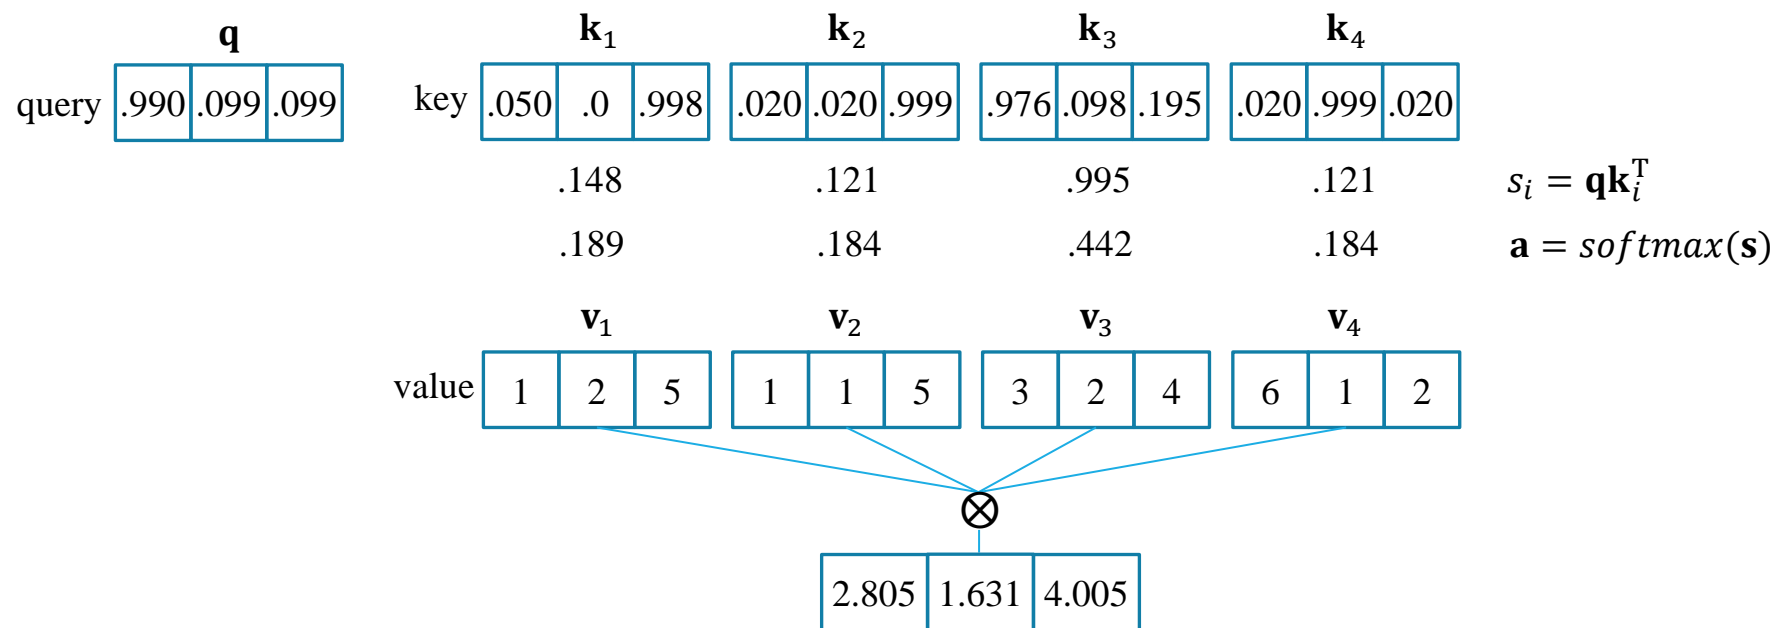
$\mathbf{q}$

query

| .990 | .099 | .099 |
|---|---|---|

key

$\mathbf{k}_1$

| .050 | .0 | .998 |
|---|---|---|

$\mathbf{k}_2$

| .020 | .020 | .999 |
|---|---|---|

$\mathbf{k}_3$

| .976 | .098 | .195 |
|---|---|---|

$\mathbf{k}_4$

| .020 | .999 | .020 |
|---|---|---|

.148 .121 .995 .121 $s_i = \mathbf{q}\mathbf{k}_i^T$

.189 .184 .442 .184 $\mathbf{a} = softmax(\mathbf{s})$

value

$\mathbf{v}_1$

| 1 | 2 | 5 |
|---|---|---|

$\mathbf{v}_2$

| 1 | 1 | 5 |
|---|---|---|

$\mathbf{v}_3$

| 3 | 2 | 4 |
|---|---|---|

$\mathbf{v}_4$

| 6 | 1 | 2 |
|---|---|---|

$\otimes$

| 2.805 | 1.631 | 4.005 |
|---|---|---|